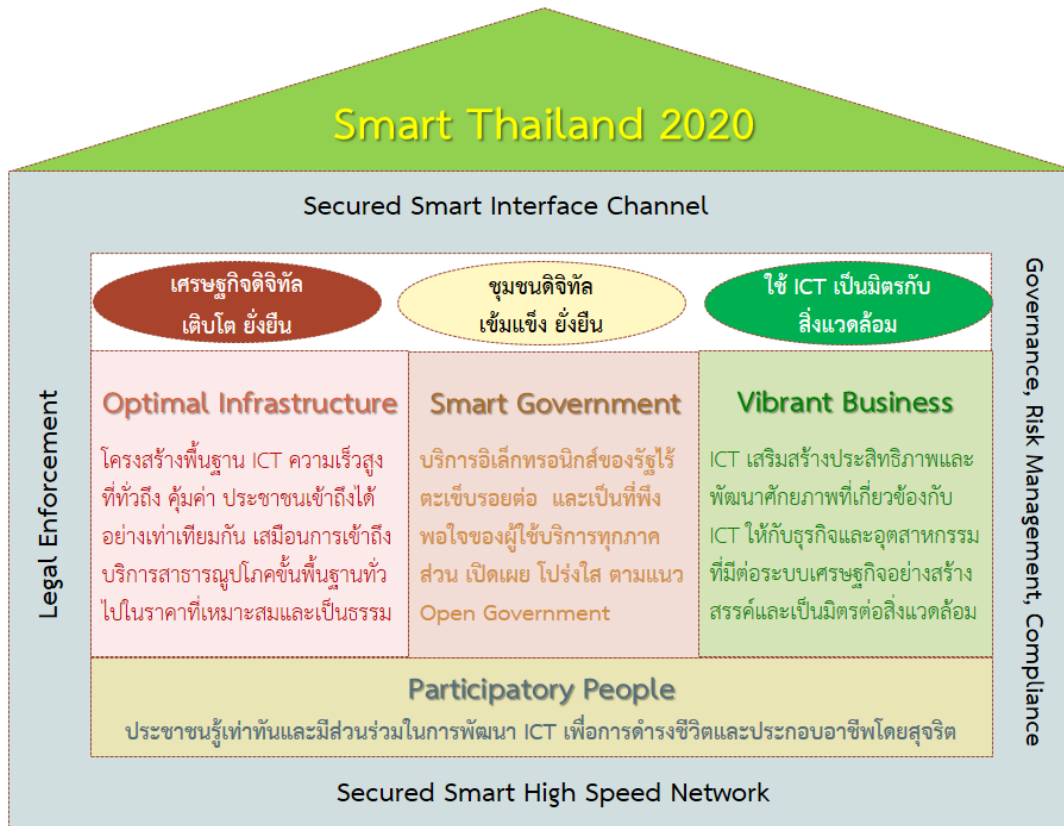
Smart Thailand 2020

Secured Smart Interface Channel

เศรษฐกิจดิจิทัล เติบโต ยั่งยืน

ชุมชนดิจิทัล เข้มแข็ง ยั่งยืน

ใช้ ICT เป็นมิตรกับสิ่งแวดล้อม

Legal Enforcement

Optimal Infrastructure

โครงสร้างพื้นฐาน ICT ความเร็วสูงที่ทั่วถึง คุ้มค่า ประชาชนเข้าถึงได้อย่างเท่าเทียมกัน เสมือนการเข้าถึงบริการสาธารณูปโภคขั้นพื้นฐานทั่วไปในราคาที่เหมาะสมและเป็นธรรม

Smart Government

บริการอิเล็กทรอนิกส์ของรัฐไร้ตะเข็บรอยต่อ และเป็นที่พึงพอใจของผู้ใช้บริการทุกภาคส่วน เปิดเผย โปร่งใส ตามแนว Open Government

Vibrant Business

ICT เสริมสร้างประสิทธิภาพและพัฒนาศักยภาพที่เกี่ยวข้องกับ ICT ให้กับธุรกิจและอุตสาหกรรมที่มีต่อระบบเศรษฐกิจอย่างสร้างสรรค์และเป็นมิตรต่อสิ่งแวดล้อม

Governance, Risk Management, Compliance

Participatory People

ประชาชนรู้เท่าทันและมีส่วนร่วมในการพัฒนา ICT เพื่อการดำรงชีวิตและประกอบอาชีพโดยสุจริต

Secured Smart High Speed Network